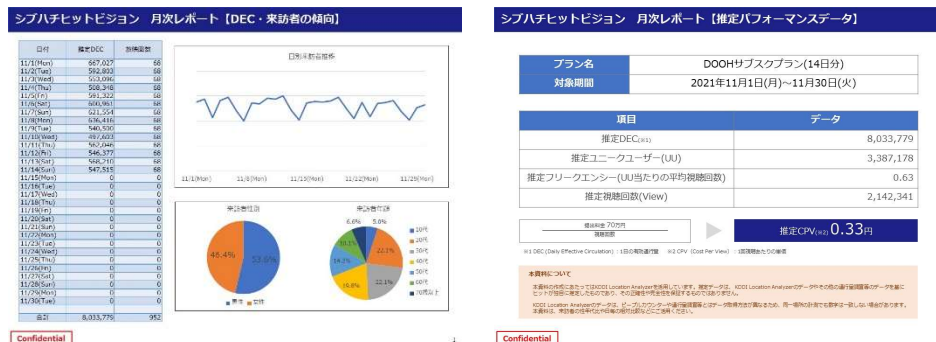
シブハチヒットビジョン　月次レポート【DEC・来訪者の傾向】

| 日付 | 推定DEC | 放映回数 |
|---|---|---|
| 11/1(Mon) | 567,027 | 68 |
| 11/2(Tue) | 592,803 | 68 |
| 11/3(Wed) | 553,096 | 68 |
| 11/4(Thu) | 508,348 | 68 |
| 11/5(Fri) | 591,322 | 68 |
| 11/6(Sat) | 600,961 | 68 |
| 11/7(Sun) | 621,554 | 68 |
| 11/8(Mon) | 636,416 | 68 |
| 11/9(Tue) | 540,500 | 68 |
| 11/10(Wed) | 497,603 | 68 |
| 11/11(Thu) | 562,046 | 68 |
| 11/12(Fri) | 546,377 | 68 |
| 11/13(Sat) | 568,210 | 68 |
| 11/14(Sun) | 547,515 | 68 |
| 11/15(Mon) | 0 | 0 |
| 11/16(Tue) | 0 | 0 |
| 11/17(Wed) | 0 | 0 |
| 11/18(Thu) | 0 | 0 |
| 11/19(Fri) | 0 | 0 |
| 11/20(Sat) | 0 | 0 |
| 11/21(Sun) | 0 | 0 |
| 11/22(Mon) | 0 | 0 |
| 11/23(Tue) | 0 | 0 |
| 11/24(Wed) | 0 | 0 |
| 11/25(Thu) | 0 | 0 |
| 11/26(Fri) | 0 | 0 |
| 11/27(Sat) | 0 | 0 |
| 11/28(Sun) | 0 | 0 |
| 11/29(Mon) | 0 | 0 |
| 11/30(Tue) | 0 | 0 |
| 合計 | 8,033,779 | 952 |

日別来訪者推移

11/1(Mon) 11/8(Mon) 11/15(Mon) 11/22(Mon) 11/29(Mon)

来訪者性別
48.4% 51.6%
男性 女性

来訪者年代
6.6% 5.0% 10.1% 22.1% 14.3% 19.8% 22.1%
10代 20代 30代 40代 50代 60代 70代以上

Confidential

1

シブハチヒットビジョン　月次レポート【推定パフォーマンスデータ】

| プラン名 | DOOHサブスクプラン(14日分) |
|---|---|
| 対象期間 | 2021年11月1日(月)～11月30日(火) |

| 項目 | データ |
|---|---|
| 推定DEC(※1) | 8,033,779 |
| 推定ユニークユーザー(UU) | 3,387,178 |
| 推定フリークエンシー(UU当たりの平均視聴回数) | 0.63 |
| 推定視聴回数(View) | 2,142,341 |

媒体料金 70万円
視聴回数

推定CPV(※2) 0.33円

※1 DEC (Daily Effective Circulation)：1日の有効通行量　※2 CPV (Cost Per View)：1視聴あたりの単価

本資料について

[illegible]

Confidential